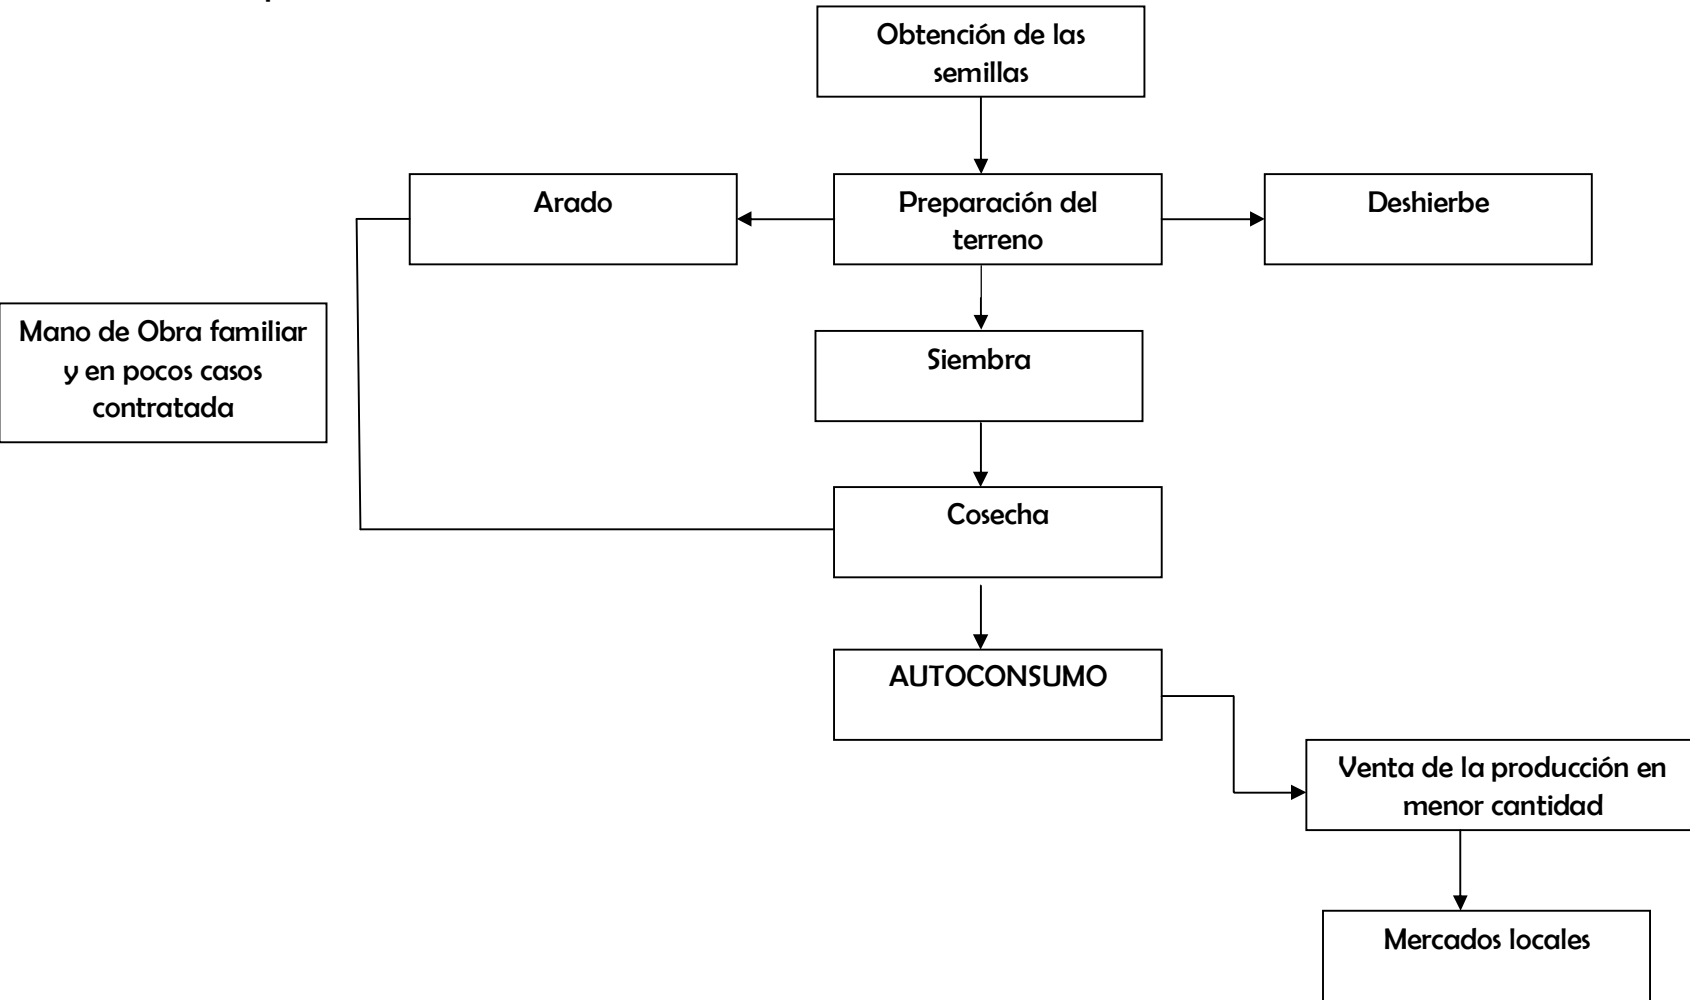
Obtención de las semillas

Arado

Preparación del terreno

Deshierbe

Mano de Obra familiar y en pocos casos contratada

Siembra

Cosecha

AUTOCONSUMO

Venta de la producción en menor cantidad

Mercados locales